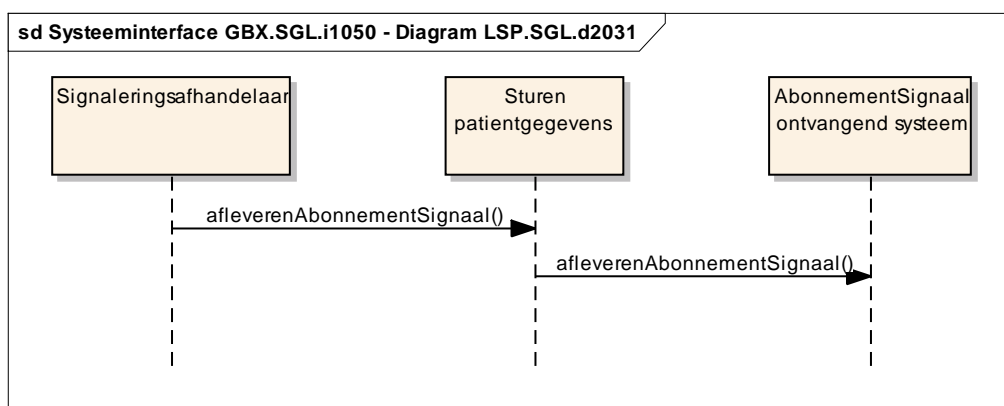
sd Systeeminterface GBX.SGL.i1050 - Diagram LSP.SGL.d2031

Signaleringsafhandelaar

Sturen patientgegevens

AbonnementSignaal ontvangend systeem

afleverenAbonnementSignaal()

afleverenAbonnementSignaal()